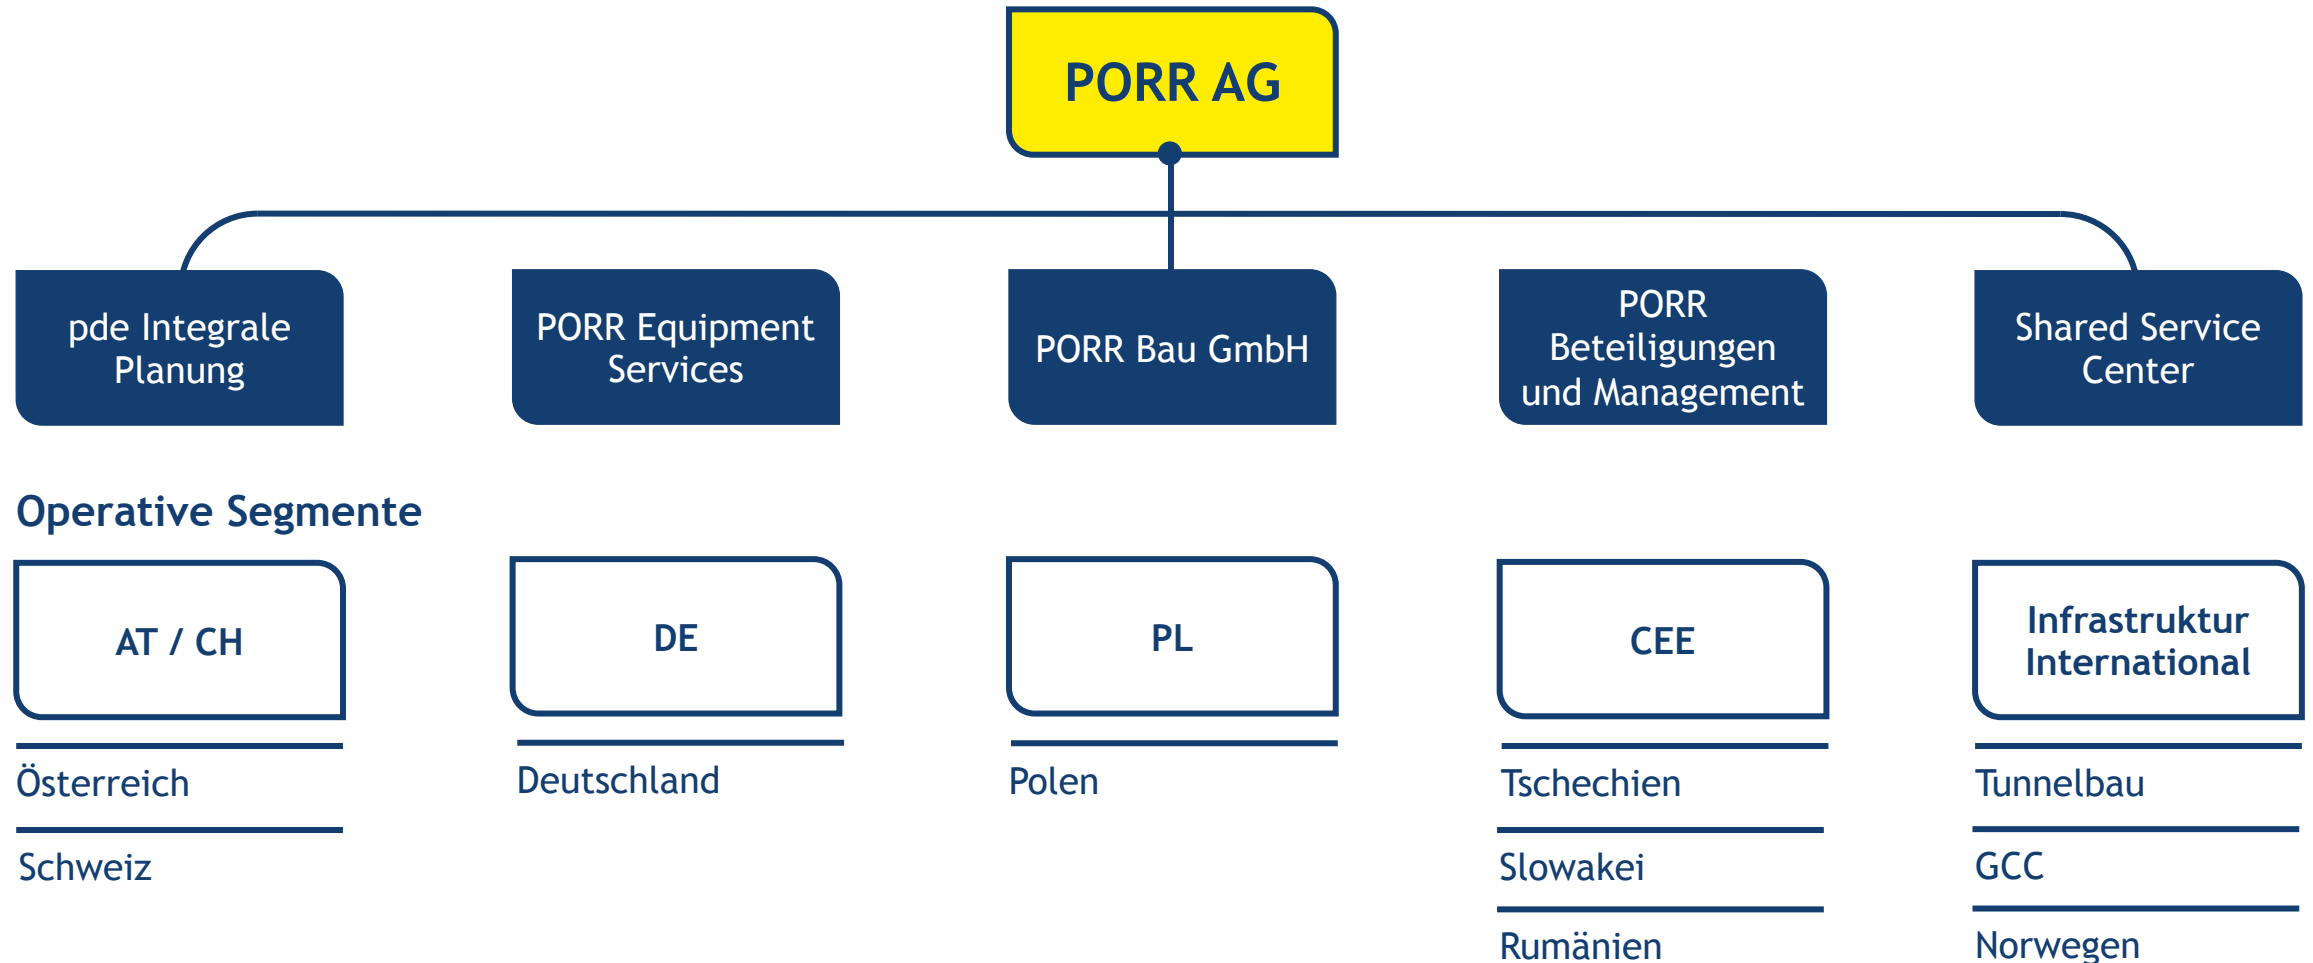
PORR AG

pde Integrale Planung

PORR Equipment Services

PORR Bau GmbH

PORR Beteiligungen und Management

Shared Service Center

Operative Segmente

AT / CH

Österreich

Schweiz

DE

Deutschland

PL

Polen

CEE

Tschechien

Slowakei

Rumänien

Infrastruktur International

Tunnelbau

GCC

Norwegen